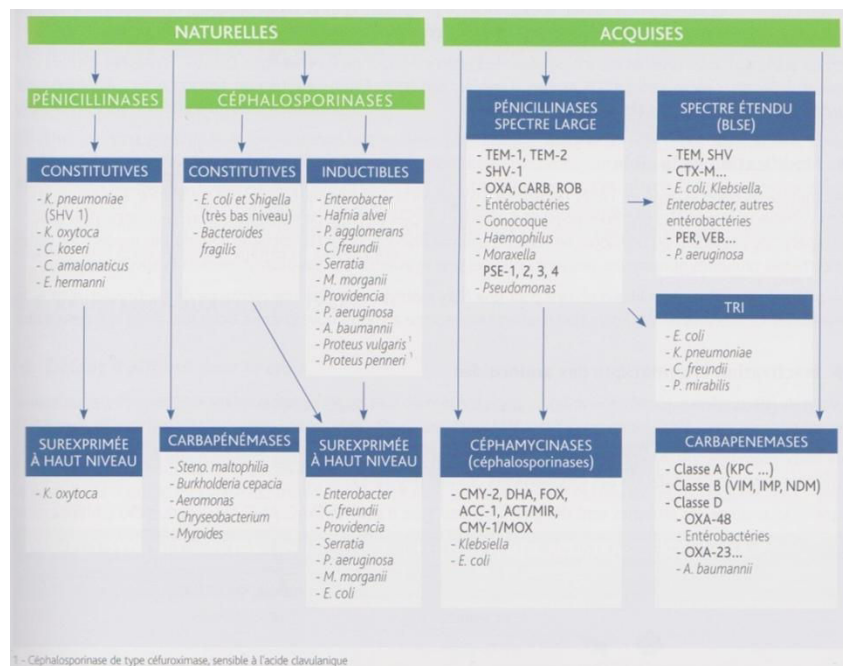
NATURELLES

ACQUISES

PÉNICILLINASES

CÉPHALOSPORINASES

CONSTITUTIVES

- K. pneumoniae (SHV 1)
- K. oxytoca
- C. koseri
- C. amalonaticus
- E. hermanni

CONSTITUTIVES

- E. coli et Shigella (très bas niveau)
- Bacteroides fragilis

INDUCTIBLES

- Enterobacter
- Hafnia alvei
- P. agglomerans
- C. freundii
- Serratia
- M. morganii
- Providencia
- P. aeruginosa
- A. baumannii
- Proteus vulgaris $^1$
- Proteus penneri $^1$

PÉNICILLINASES SPECTRE LARGE

- TEM-1, TEM-2
- SHV-1
- OXA, CARB, ROB
- Entérobactéries
- Gonocoque
- Haemophilus
- Moraxella
PSE-1, 2, 3, 4
- Pseudomonas

SPECTRE ÉTENDU (BLSE)

- TEM, SHV
- CTX-M...
- E. coli, Klebsiella, Enterobacter, autres entérobactéries
- PER, VEB...
- P. aeruginosa

TRI

- E. coli
- K. pneumoniae
- C. freundii
- P. mirabilis

SUREXPRIMÉE À HAUT NIVEAU

- K. oxytoca

CARBAPÉNÉMASES

- Steno. maltophilia
- Burkholderia cepacia
- Aeromonas
- Chryseobacterium
- Myroides

SUREXPRIMÉE À HAUT NIVEAU

- Enterobacter
- C. freundii
- Providencia
- Serratia
- P. aeruginosa
- M. morganii
- E. coli

CÉPHAMYCINASES (céphalosporinases)

- CMY-2, DHA, FOX, ACC-1, ACT/MIR, CMY-1/MOX
- Klebsiella
- E. coli

CARBAPENEMASES

- Classe A (KPC ...)
- Classe B (VIM, IMP, NDM)
- Classe D
- OXA-48
Entérobactéries
- OXA-23...
- A. baumannii

1 - Céphalosporinase de type céfuroximase, sensible à l'acide clavulanique